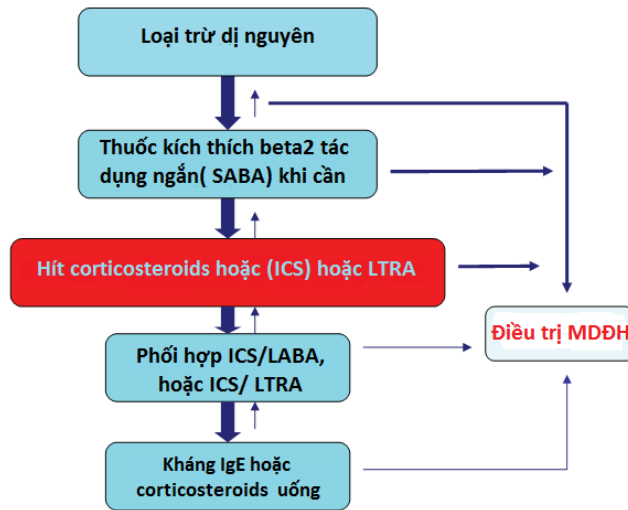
Loại trừ dị nguyên

Thuốc kích thích beta2 tác dụng ngắn( SABA) khi cần

Hít corticosteroids hoặc (ICS) hoặc LTRA

Phối hợp ICS/LABA, hoặc ICS/ LTRA

Kháng IgE hoặc corticosteroids uống

Điều trị MDĐH